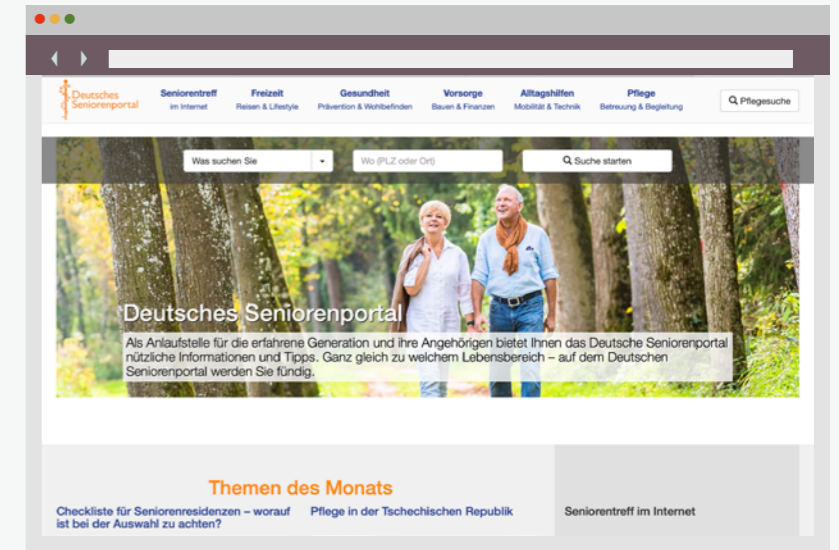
Deutsches Seniorenportal

Seniorentreff im Internet
Freizeit Reisen & Lifestyle
Gesundheit Prävention & Wohlbefinden
Vorsorge Bauen & Finanzen
Alltagshilfen Mobilität & Technik
Pflege Betreuung & Begleitung
Pflegesuche

Was suchen Sie
Wo (PLZ oder Ort)
Suche starten

Deutsches Seniorenportal

Als Anlaufstelle für die erfahrene Generation und ihre Angehörigen bietet Ihnen das Deutsche Seniorenportal nützliche Informationen und Tipps. Ganz gleich zu welchem Lebensbereich – auf dem Deutschen Seniorenportal werden Sie fündig.

Themen des Monats

Checkliste für Seniorenresidenzen – worauf ist bei der Auswahl zu achten?

Pflege in der Tschechischen Republik

Seniorentreff im Internet